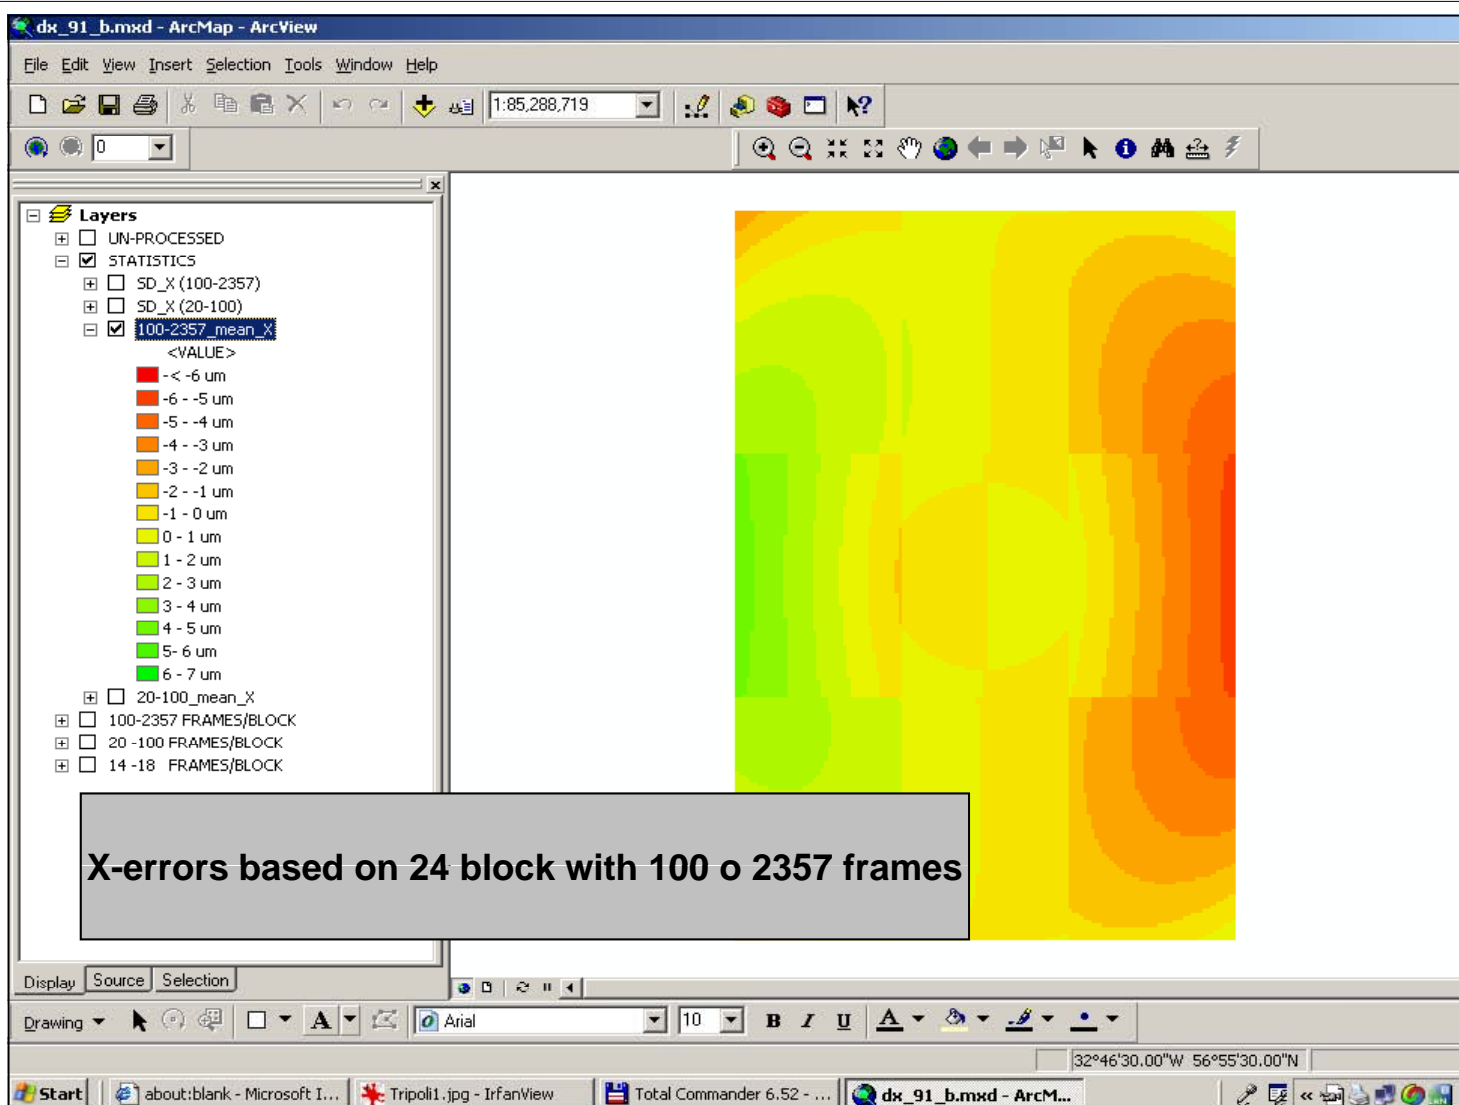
dx_91_b.mxd - ArcMap - ArcView

File Edit View Insert Selection Tools Window Help

1:85,288,719

0

Layers
UN-PROCESSED
STATISTICS
SD_X (100-2357)
SD_X (20-100)
100-2357_mean_X
<VALUE>
-< -6 um
-6 - -5 um
-5 - -4 um
-4 - -3 um
-3 - -2 um
-2 - -1 um
-1 - 0 um
0 - 1 um
1 - 2 um
2 - 3 um
3 - 4 um
4 - 5 um
5- 6 um
6 - 7 um
20-100_mean_X
100-2357 FRAMES/BLOCK
20 -100 FRAMES/BLOCK
14 -18 FRAMES/BLOCK

X-errors based on 24 block with 100 o 2357 frames

Display Source Selection

Drawing

Arial

10

B I U

A

32°46'30.00"W 56°55'30.00"N

Start about:blank - Microsoft I... Tripoli1.jpg - IrfanView Total Commander 6.52 - ... dx_91_b.mxd - ArcM...